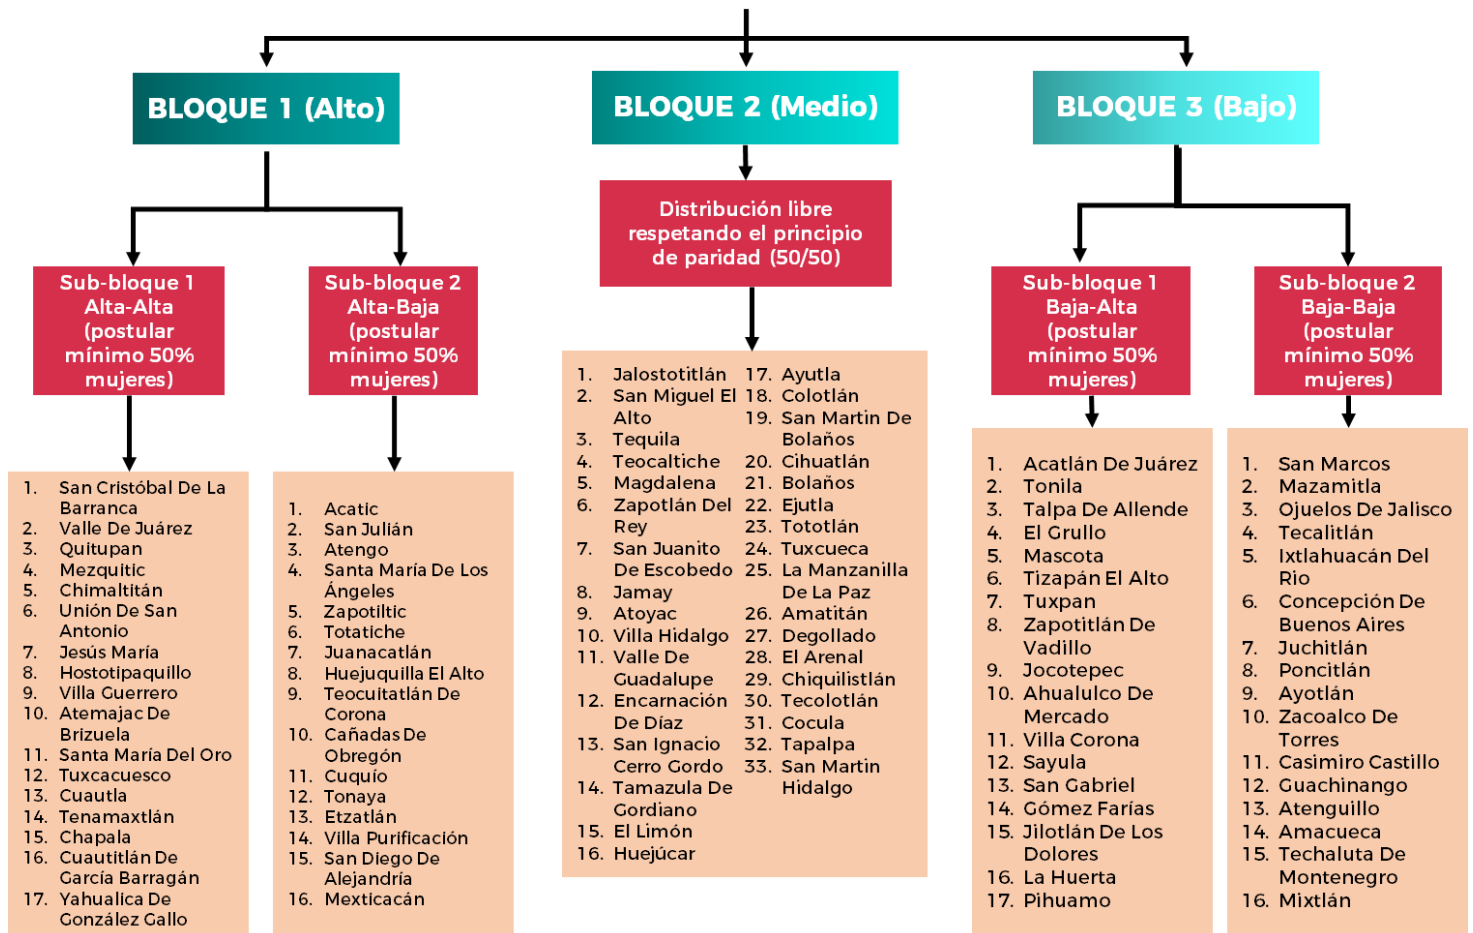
BLOQUE 1 (Alto)

BLOQUE 2 (Medio)

BLOQUE 3 (Bajo)

Sub-bloque 1 Alta-Alta (postular mínimo 50% mujeres)

1. San Cristóbal De La Barranca
2. Valle De Juárez
3. Quitupan
4. Mezquitic
5. Chimaltitán
6. Unión De San Antonio
7. Jesús María
8. Hostotipaquillo
9. Villa Guerrero
10. Atemajac De Brizuela
11. Santa María Del Oro
12. Tuxcacuesco
13. Cuautla
14. Tenamaxtlán
15. Chapala
16. Cuautitlán De García Barragán
17. Yahualica De González Gallo

Sub-bloque 2 Alta-Baja (postular mínimo 50% mujeres)

1. Acatic
2. San Julián
3. Atengo
4. Santa María De Los Ángeles
5. Zapotiltic
6. Totatiche
7. Juanacatlán
8. Huejuquilla El Alto
9. Teocuitatlán De Corona
10. Cañadas De Obregón
11. Cuquío
12. Tonaya
13. Etzatlán
14. Villa Purificación
15. San Diego De Alejandría
16. Mexticacán

Distribución libre respetando el principio de paridad (50/50)

1. Jalostotitlán
2. San Miguel El Alto
3. Tequila
4. Teocaltiche
5. Magdalena
6. Zapotlán Del Rey
7. San Juanito De Escobedo
8. Jamay
9. Atoyac
10. Villa Hidalgo
11. Valle De Guadalupe
12. Encarnación De Díaz
13. San Ignacio Cerro Gordo
14. Tamazula De Gordiano
15. El Limón
16. Huejúcar
17. Ayutla
18. Colotlán
19. San Martin De Bolaños
20. Cihuatlán
21. Bolaños
22. Ejutla
23. Tototlán
24. Tuxcueca
25. La Manzanilla De La Paz
26. Amatitán
27. Degollado
28. El Arenal
29. Chiquilistlán
30. Tecolotlán
31. Cocula
32. Tapalpa
33. San Martin Hidalgo

Sub-bloque 1 Baja-Alta (postular mínimo 50% mujeres)

1. Acatlán De Juárez
2. Tonila
3. Talpa De Allende
4. El Grullo
5. Mascota
6. Tizapán El Alto
7. Tuxpan
8. Zapotitlán De Vadillo
9. Jocotepec
10. Ahualulco De Mercado
11. Villa Corona
12. Sayula
13. San Gabriel
14. Gómez Farías
15. Jilotlán De Los Dolores
16. La Huerta
17. Pihuamo

Sub-bloque 2 Baja-Baja (postular mínimo 50% mujeres)

1. San Marcos
2. Mazamitla
3. Ojuelos De Jalisco
4. Tecalitlán
5. Ixtlahuacán Del Rio
6. Concepción De Buenos Aires
7. Juchitlán
8. Poncitlán
9. Ayotlán
10. Zacoalco De Torres
11. Casimiro Castillo
12. Guachinango
13. Atenguillo
14. Amacueca
15. Techaluta De Montenegro
16. Mixtlán